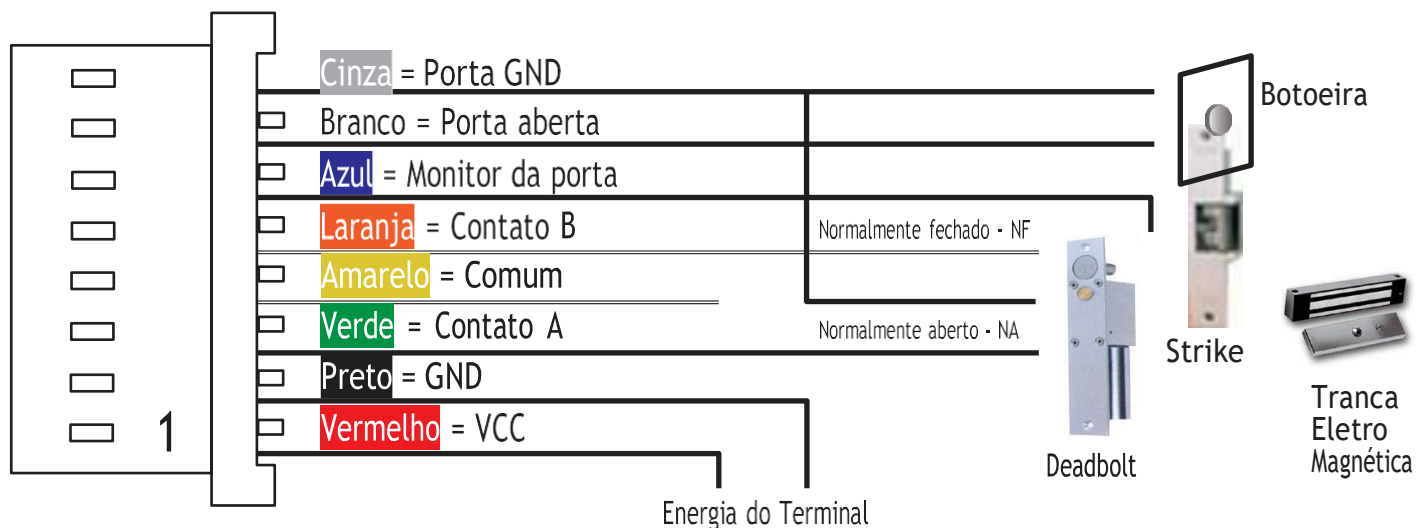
Cinza = Porta GND
Branco = Porta aberta
Azul = Monitor da porta
Laranja = Contato B
Amarelo = Comum
Verde = Contato A
Preto = GND
Vermelho = VCC

1

Normalmente fechado - NF
Normalmente aberto - NA

Botoeira
Strike
Deadbolt
Tranca Eletro Magnética

Energia do Terminal